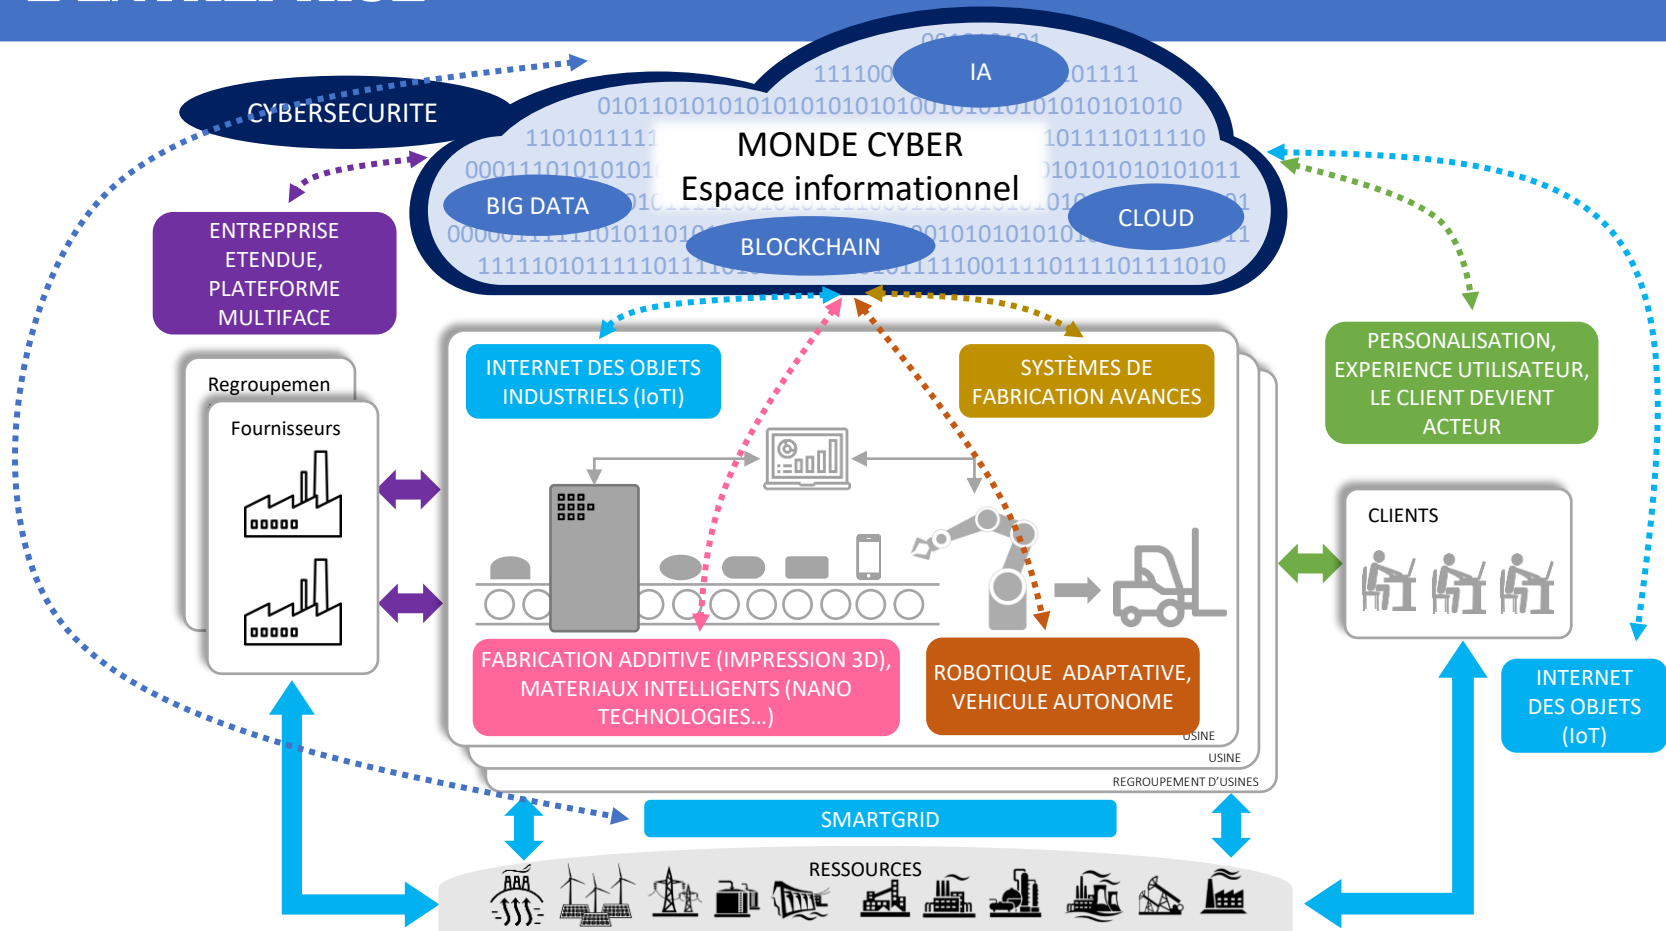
CYBERSECURITE

IA

MONDE CYBER
Espace informationnel

BIG DATA

CLOUD

BLOCKCHAIN

ENTREPPRISE ETENDUE, PLATEFORME MULTIFACE

Regroupemen

Fournisseurs

INTERNET DES OBJETS INDUSTRIELS (IoTI)

SYSTÈMES DE FABRICATION AVANCES

PERSONALISATION, EXPERIENCE UTILISATEUR, LE CLIENT DEVIENT ACTEUR

CLIENTS

FABRICATION ADDITIVE (IMPRESSION 3D), MATERIAUX INTELLIGENTS (NANO TECHNOLOGIES...)

ROBOTIQUE ADAPTATIVE, VEHICULE AUTONOME

USINE

USINE

REGROUPEMENT D'USINES

INTERNET DES OBJETS (IoT)

SMARTGRID

RESSOURCES